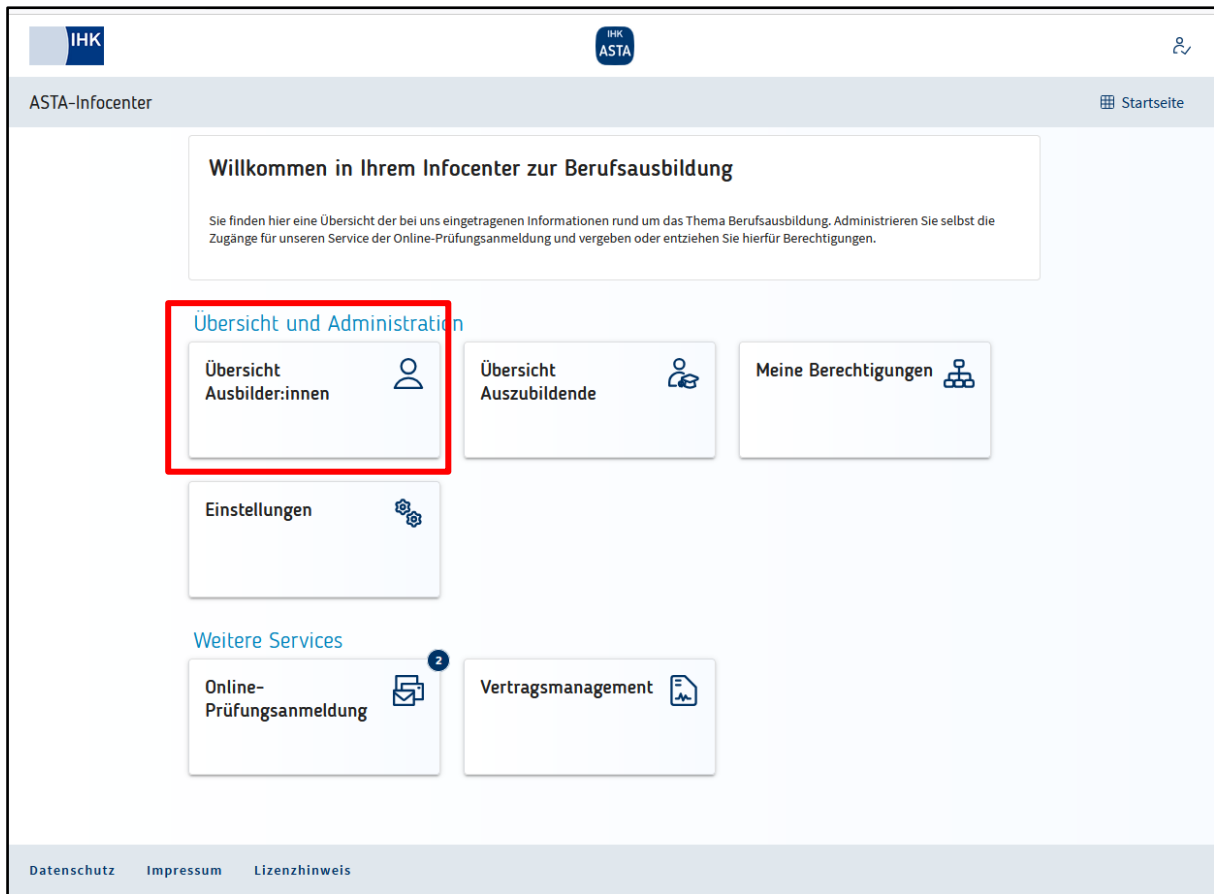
IHK

IHK ASTA

ASTA-Infocenter

Startseite

Willkommen in Ihrem Infocenter zur Berufsausbildung

Sie finden hier eine Übersicht der bei uns eingetragenen Informationen rund um das Thema Berufsausbildung. Administrieren Sie selbst die Zugänge für unseren Service der Online-Prüfungsanmeldung und vergeben oder entziehen Sie hierfür Berechtigungen.

Übersicht und Administration

Übersicht Ausbilder:innen

Übersicht Auszubildende

Meine Berechtigungen

Einstellungen

Weitere Services

2

Online-Prüfungsanmeldung

Vertragsmanagement

Datenschutz Impressum Lizenzhinweis